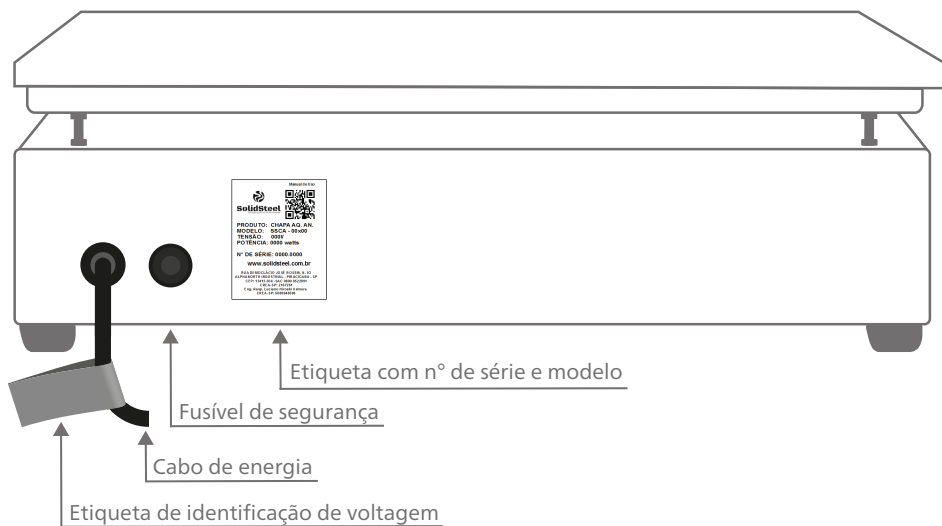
Manual de Uso

SolidSteel

PRODUTO: CHAPA AQ. AN.
MODELO: SSCA - 00x00
TENSÃO: 000V
POTÊNCIA: 0000 watts

Nº DE SÉRIE: 0000.0000

www.solidsteel.com.br

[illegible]

Etiqueta com n° de série e modelo

Fusível de segurança

Cabo de energia

Etiqueta de identificação de voltagem